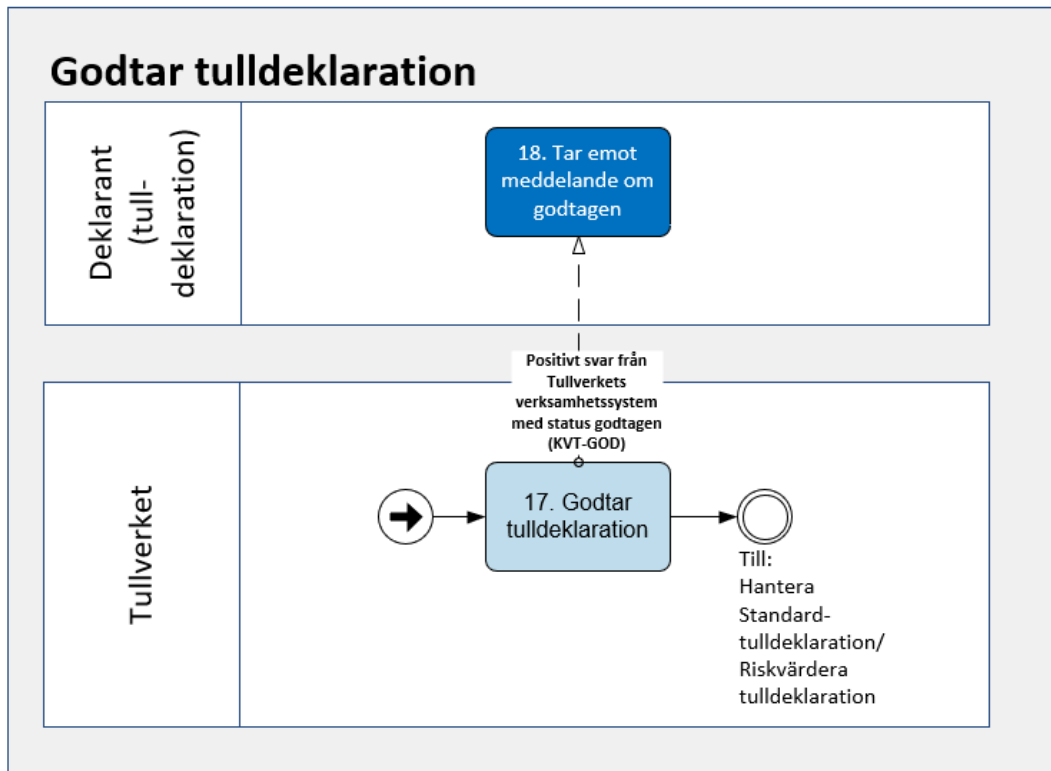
Godtar tulldeklaration

Deklarant (tull-deklaration)

18. Tar emot meddelande om godtagen

Positivt svar från Tullverkets verksamhetssystem med status godtagen (KVT-GOD)

Tullverket

17. Godtar tulldeklaration

Till: Hantera Standard-tulldeklaration/ Riskvärdera tulldeklaration